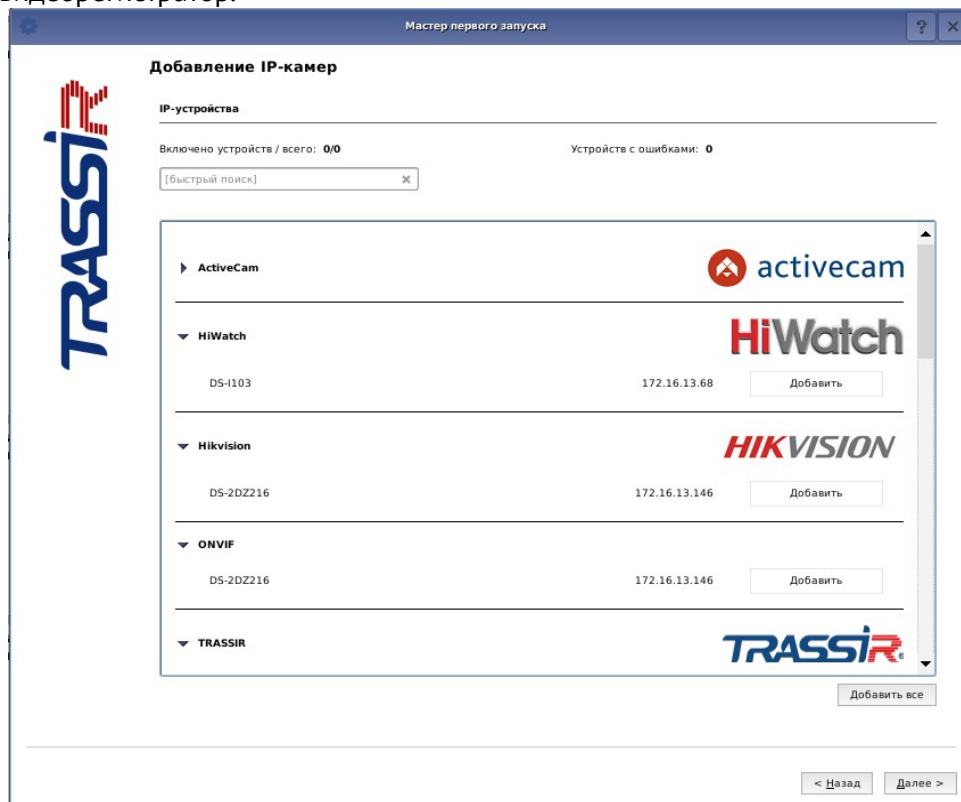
идеорегистратор.

Мастер первого запуска

?

TRASSIR

Добавление IP-камер

IP-устройства

Включено устройств / всего: 0/0

Устройств с ошибками: 0

[быстрый поиск]

ActiveCam

activecam

HiWatch

HiWatch

DS-I103

172.16.13.68

Добавить

Hikvision

HIKVISION

DS-2DZ216

172.16.13.146

Добавить

ONVIF

DS-2DZ216

172.16.13.146

Добавить

TRASSIR

TRASSIR

Добавить все

< Назад

Далее >